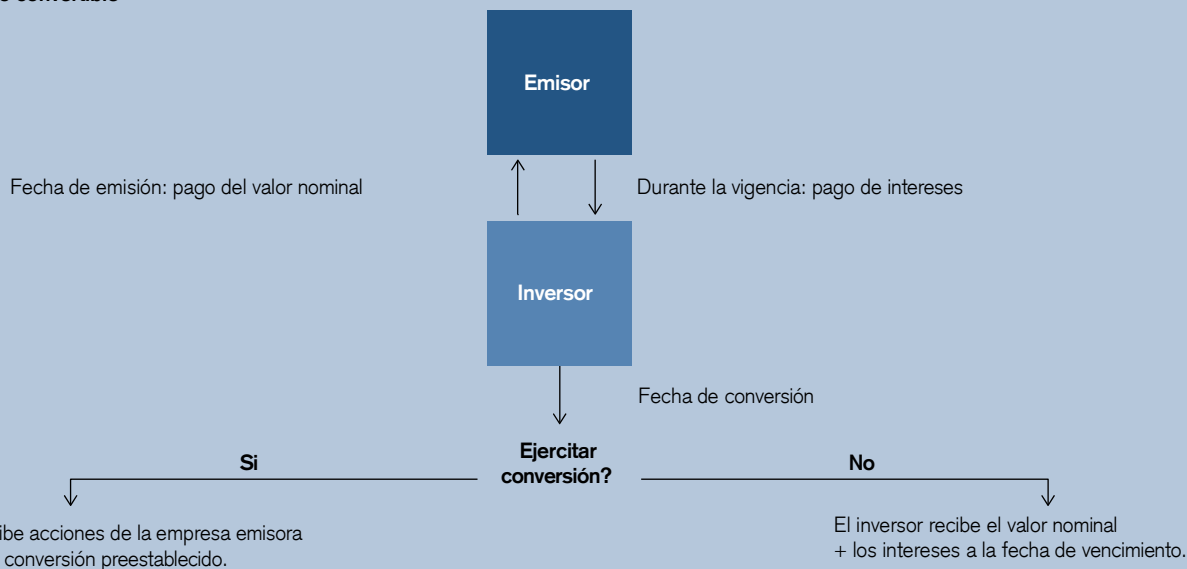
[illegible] convertible

Emisor

Fecha de emisión: pago del valor nominal

Durante la vigencia: pago de intereses

Inversor

Fecha de conversión

Ejercitar conversión?

Si

No

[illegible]ibe acciones de la empresa emisora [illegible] conversión preestablecido.

El inversor recibe el valor nominal + los intereses a la fecha de vencimiento.